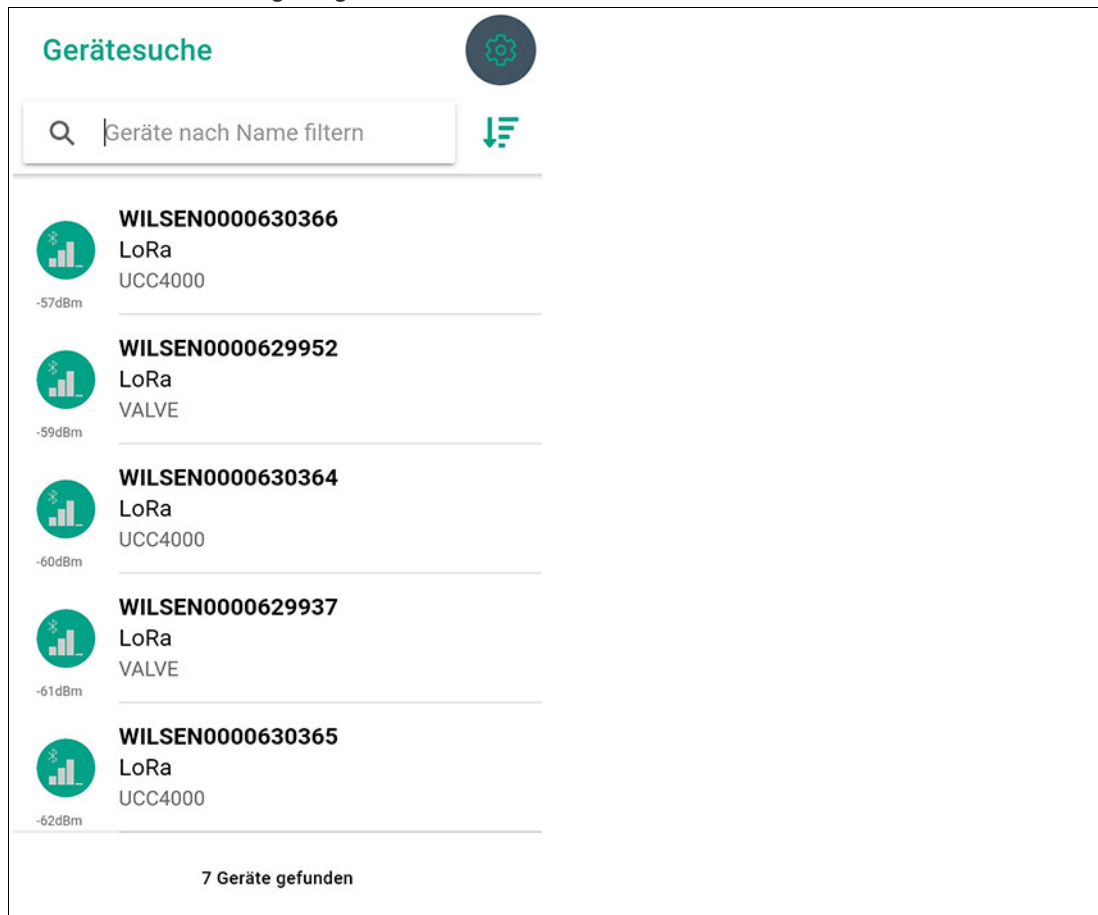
Gerätesuche

Geräte nach Name filtern

WILSEN0000630366
LoRa
UCC4000
-57dBm

WILSEN0000629952
LoRa
VALVE
-59dBm

WILSEN0000630364
LoRa
UCC4000
-60dBm

WILSEN0000629937
LoRa
VALVE
-61dBm

WILSEN0000630365
LoRa
UCC4000
-62dBm

7 Geräte gefunden